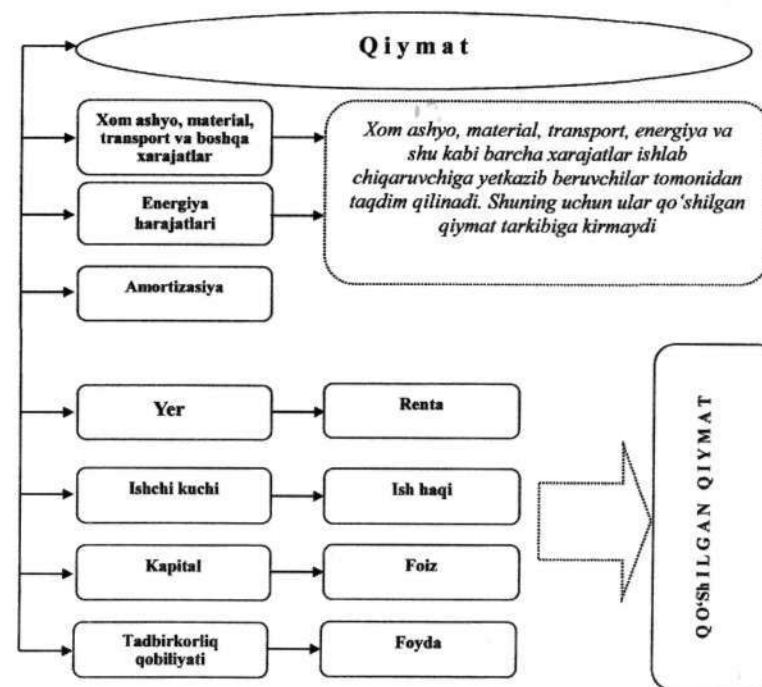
Qiymat

Xom ashyo, material, transport va boshqa xarajatlar

Energiya harajatlari

Xom ashyo, material, transport, energiya va shu kabi barcha xarajatlar ishlab chiqaruvchiga yetkazib beruvchilar tomonidan taqdim qilinadi. Shuning uchun ular qo'shilgan qiymat tarkibiga kirmaydi

Amortizasiya

Yer

Renta

Ishchi kuchi

Ish haqi

Kapital

Foiz

Tadbirkorliq qobiliyati

Foyda

QO'ShILGAN QIYMAT